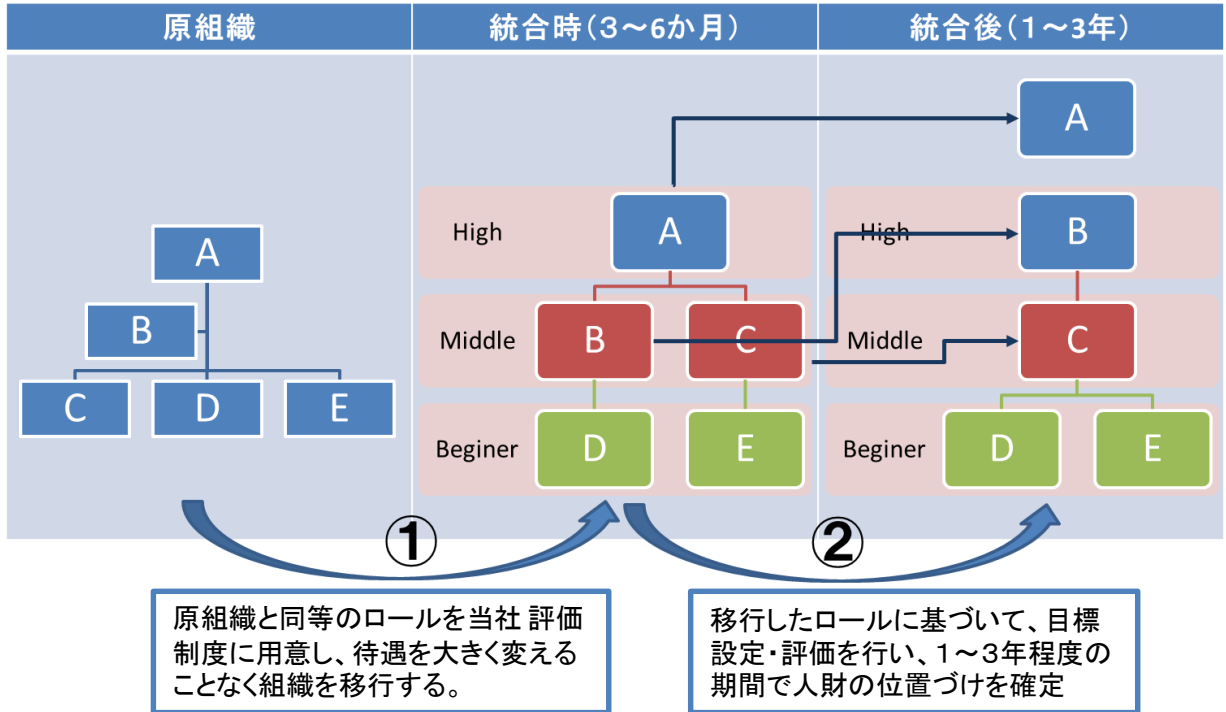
原組織

統合時（3～6か月）

統合後（1～3年）

A

B

C

D

E

High

Middle

Beginer

A

B

C

D

E

A

High

B

Middle

C

Beginer

D

E

①

②

原組織と同等のロールを当社 評価制度に用意し、待遇を大きく変えることなく組織を移行する。

移行したロールに基づいて、目標設定・評価を行い、1～3年程度の期間で人財の位置づけを確定